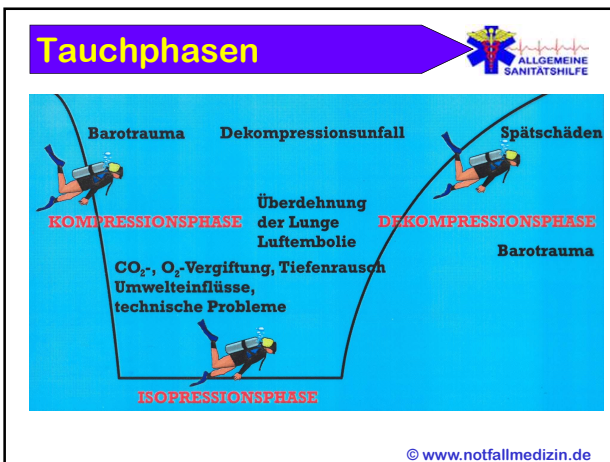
Tauchphasen

ALLGEMEINE SANITÄTSHILFE

Barotrauma

Dekompressionsunfall

Spätschäden

KOMPRESSIONSPHASE

Überdehnung der Lunge Luftembolie

DEKOMPRESSIONSPHASE

Barotrauma

$CO_2$-, $O_2$-Vergiftung, Tiefenrausch Umwelteinflüsse, technische Probleme

ISOPRESSIONSPHASE

© www.notfallmedizin.de